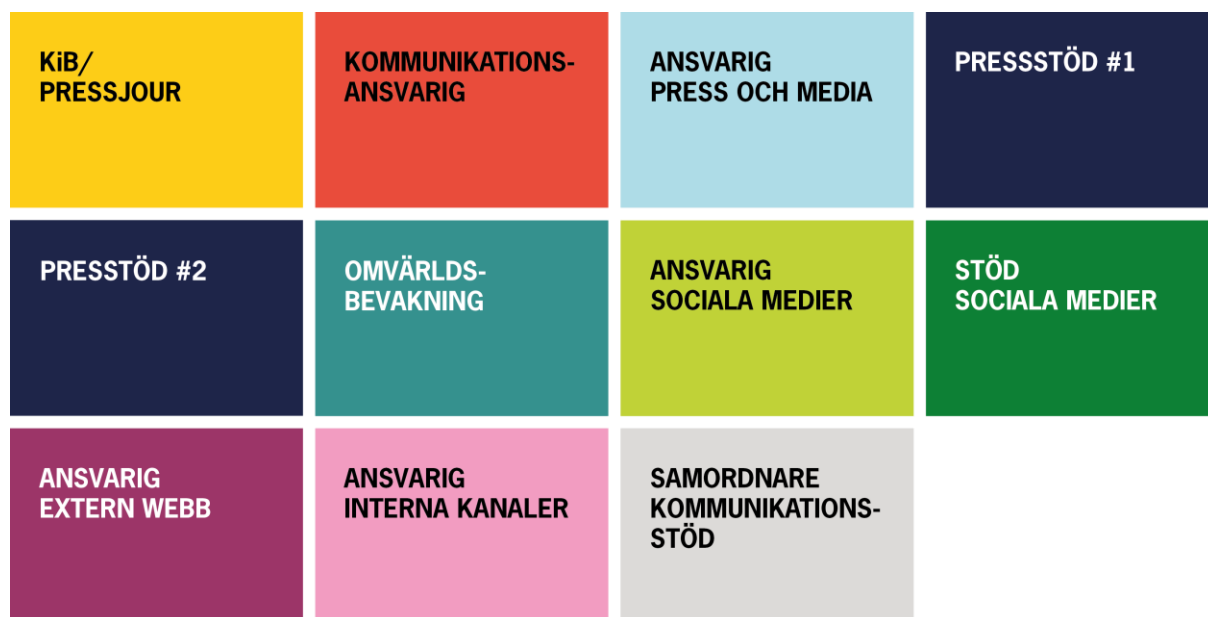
KiB/
PRESSJOUR

KOMMUNIKATIONSANSVARIG

ANSVARIG
PRESS OCH MEDIA

PRESSSTÖD #1

PRESSTÖD #2

OMVÄRLDSBEVAKNING

ANSVARIG
SOCIALA MEDIER

STÖD
SOCIALA MEDIER

ANSVARIG
EXTERN WEBB

ANSVARIG
INTERNA KANALER

SAMORDNARE
KOMMUNIKATIONSSTÖD